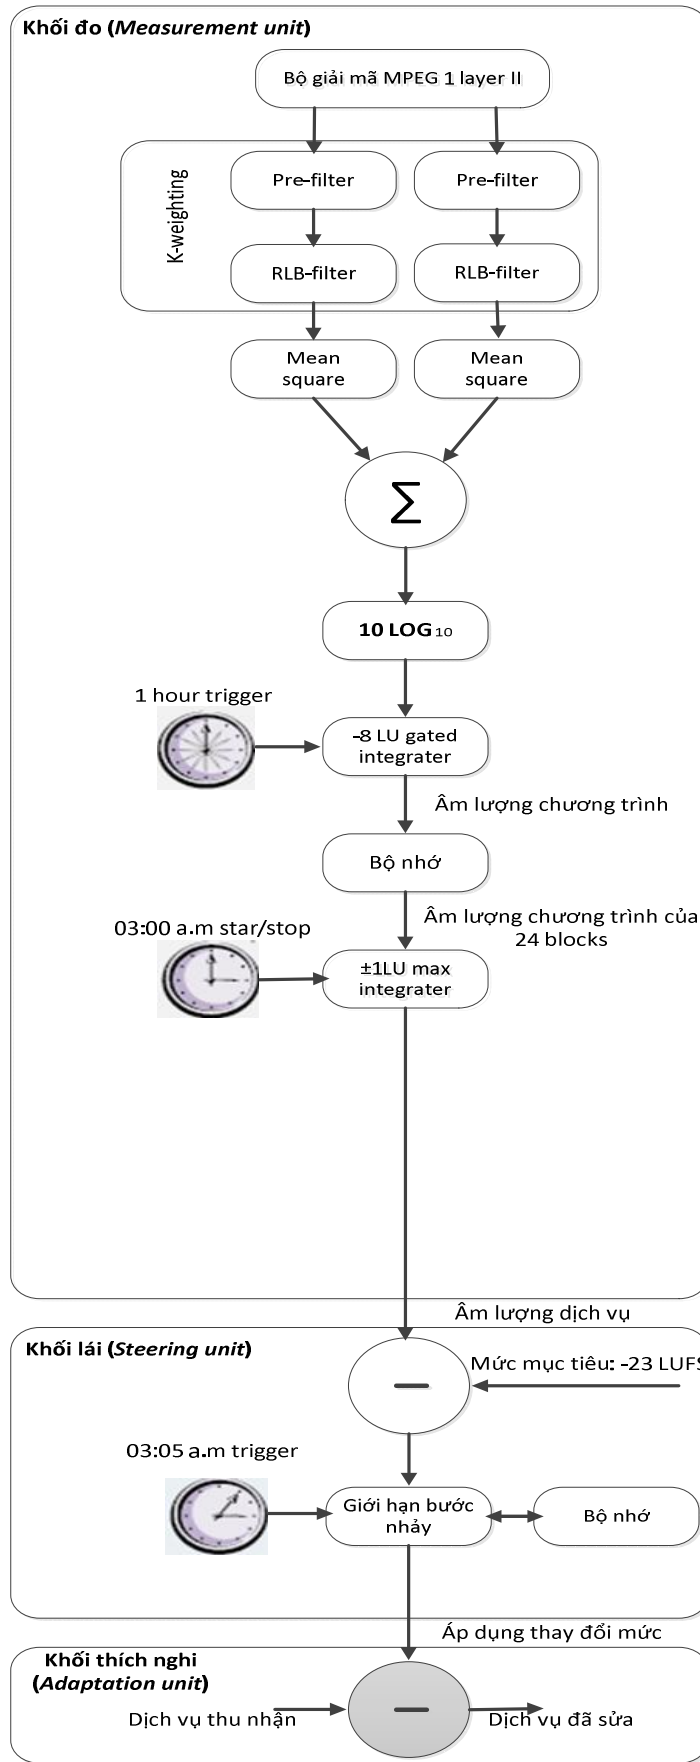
Khối đo (*Measurement unit*)

Bộ giải mã MPEG 1 layer II

K-weighting

Pre-filter

Pre-filter

RLB-filter

RLB-filter

Mean square

Mean square

$\sum$

10 LOG$_{10}$

1 hour trigger

-8 LU gated integrater

Âm lượng chương trình

Bộ nhớ

Âm lượng chương trình của 24 blocks

03:00 a.m star/stop

±1LU max integrater

Âm lượng dịch vụ

Khối lái (*Steering unit*)

—

Mức mục tiêu: -23 LUFS

03:05 a.m trigger

Giới hạn bước nhảy

Bộ nhớ

Áp dụng thay đổi mức

Khối thích nghi (*Adaptation unit*)

Dịch vụ thu nhận

—

Dịch vụ đã sửa